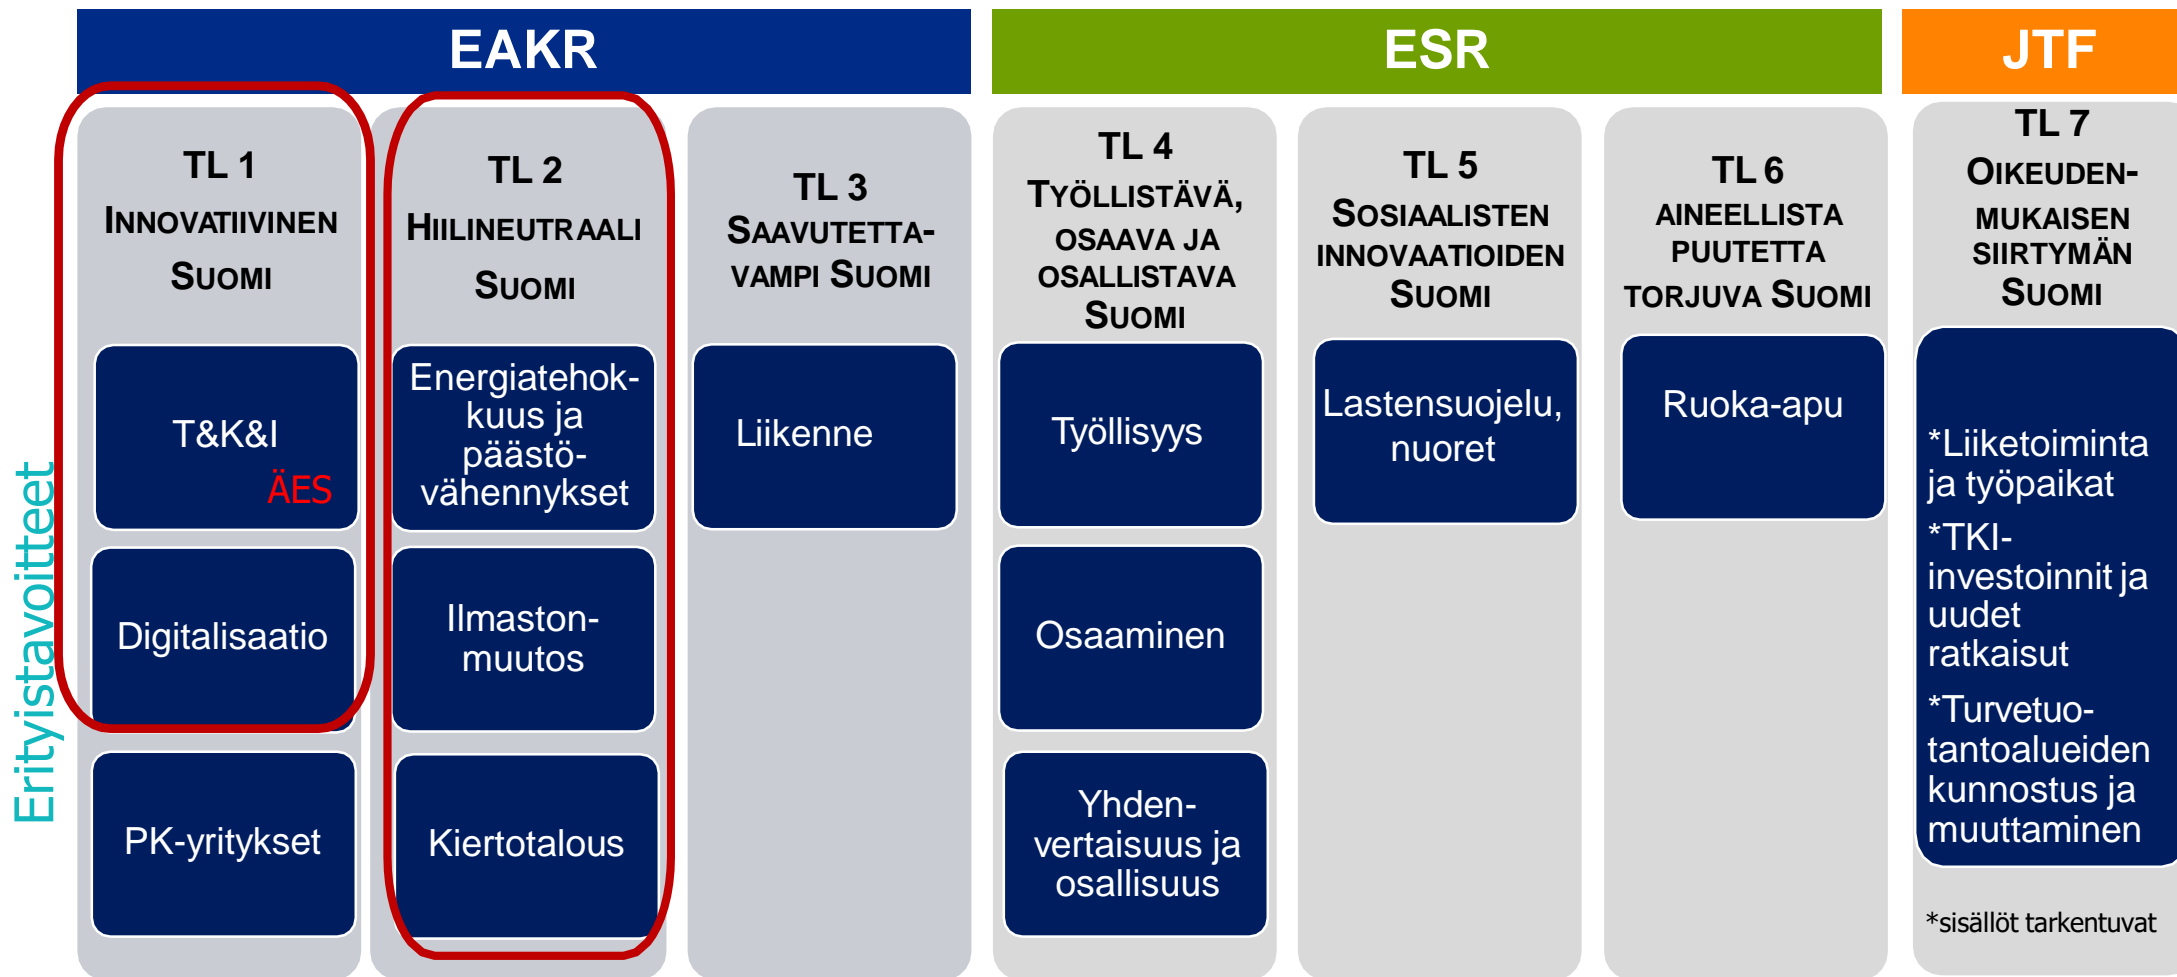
EAKR

ESR

JTF

Erityistavoitteet

TL 1
INNOVATIIVINEN SUOMI

T&K&I
ÄES

Digitalisaatio

PK-yritykset

TL 2
HIILINEUTRAALI SUOMI

Energiatehokkuus ja päästövähennykset

Ilmastonmuutos

Kiertotalous

TL 3
SAAVUTETTAVAMPI SUOMI

Liikenne

TL 4
TYÖLLISTÄVÄ, OSAAVA JA OSALLISTAVA SUOMI

Työllisyys

Osaaminen

Yhdenvertaisuus ja osallisuus

TL 5
SOSIAALISTEN INNOVAATIOIDEN SUOMI

Lastensuojelu, nuoret

TL 6
AINEELLISTA PUUTETTA TORJUVA SUOMI

Ruoka-apu

TL 7
OIKEUDENMUKAISEN SIIRTYMÄN SUOMI

*Liiketoiminta ja työpaikat

*TKI-investoinnit ja uudet ratkaisut

*Turvetuotantoalueiden kunnostus ja muuttaminen

*sisällöt tarkentuvat